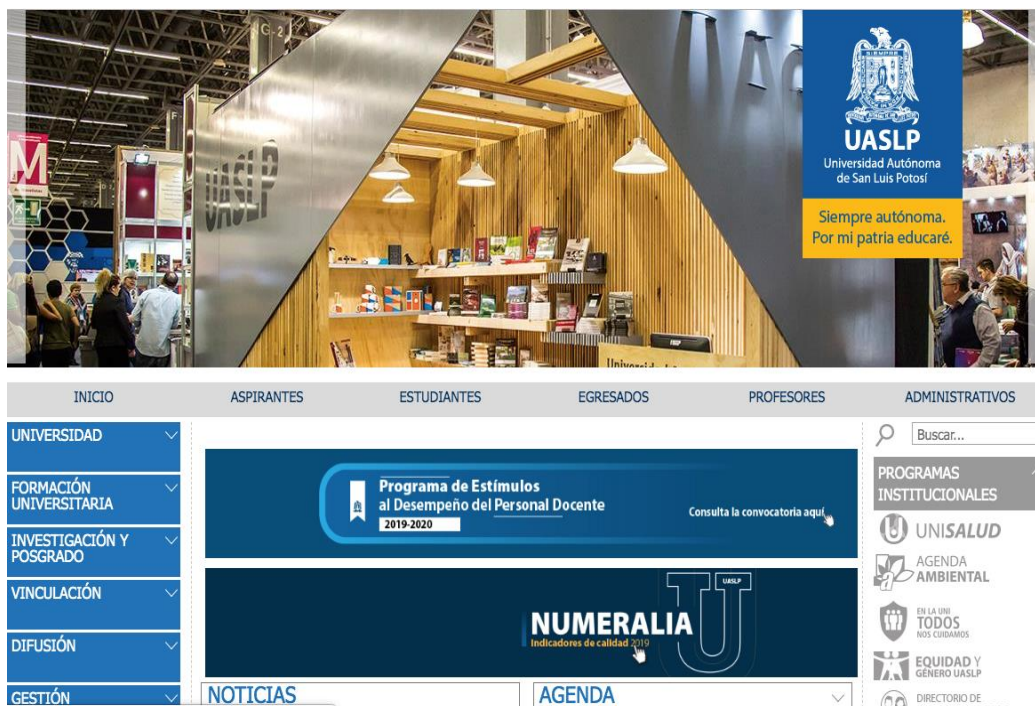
UASLP

UASLP
Universidad Autónoma de San Luis Potosí

Siempre autónoma. Por mi patria educaré.

INICIO ASPIRANTES ESTUDIANTES EGRESADOS PROFESORES ADMINISTRATIVOS

UNIVERSIDAD
FORMACIÓN UNIVERSITARIA
INVESTIGACIÓN Y POSGRADO
VINCULACIÓN
DIFUSIÓN
GESTIÓN

Programa de Estímulos al Desempeño del Personal Docente
2019-2020
Consulta la convocatoria aquí

UASLP
NUMERALIA
Indicadores de calidad 2019

NOTICIAS
AGENDA

Buscar...

PROGRAMAS INSTITUCIONALES
UNISALUD
AGENDA AMBIENTAL
EN LA UNI TODOS NOS CUIDAMOS
EQUIDAD Y GÉNERO UASLP
DIRECTORIO DE